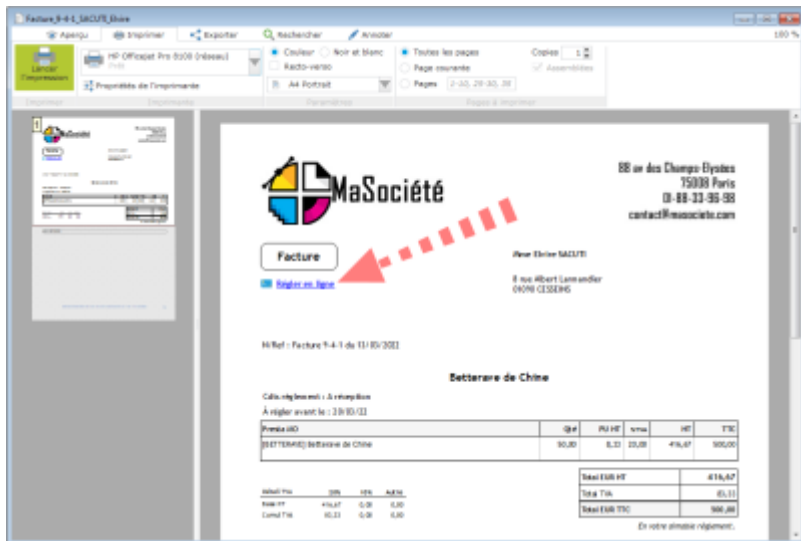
Facture_9-4-1_SACUTI_Elvire

Aperçu Imprimer Exporter Rechercher Annoter

100 %

Lancer l'impression

HP Officejet Pro 8100 (réseau)

Propriétés de l'imprimante

Couleur Noir et blanc

Recto-verso

A4 Portrait

Toutes les pages

Page courante

Pages 2-10, 29-30, 38

Copies 1

Assemblées

Imprimer Imprimante Paramètres Pages à imprimer

MaSociété

88 av des Champs-Elysées
75008 Paris
01-88-33-96-98
contact@masociete.com

Facture

Régler en ligne

Mme Elvire SACUTI

8 rue Albert Lamandier
09090 CESSEINS

N/Ref : Facture 9-4-1 du 13/03/2022

Betterave de Chine

Cdts.règlement : A réception

A régler avant le : 20/03/22

| Presta.HO | Qté | PU HT | %TVA | HT | TTC |
|---|---|---|---|---|---|
| [BETTERAVE] Betterave de Chine | 50,00 | 8,33 | 20,00 | 416,67 | 500,00 |

| Détail TVA | 20% | 10% | Autre |
|---|---|---|---|
| Base HT | 416,67 | 0,00 | 0,00 |
| Cumul TVA | 83,33 | 0,00 | 0,00 |

| Total EUR HT | 416,67 |
|---|---|
| Total TVA | 83,33 |
| Total EUR TTC | 500,00 |

En votre aimable règlement.